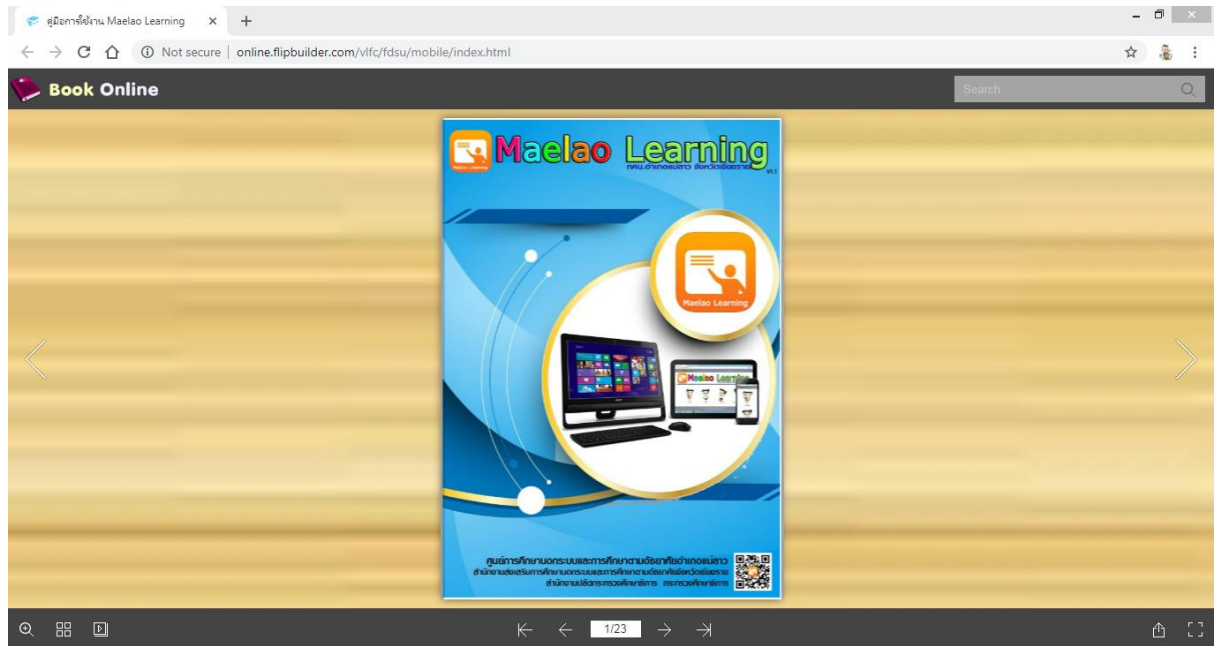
คู่มือการใช้งาน Maelao Learning
×
+

Not secure | online.flipbuilder.com/vlfc/fdsu/mobile/index.html

Book Online

Search

Maelao Learning

กศน.อำเภอแม่ลาว จังหวัดเชียงราย

V1.1

Maelao Learning

Maelao Learning

Maelao Learning

ศูนย์การศึกษานอกระบบและการศึกษาตามอัธยาศัยอำเภอแม่ลาว
สำนักงานส่งเสริมการศึกษานอกระบบและการศึกษาตามอัธยาศัยจังหวัดเชียงราย
สำนักงานปลัดกระทรวงศึกษาธิการ กระทรวงศึกษาธิการ

1/23